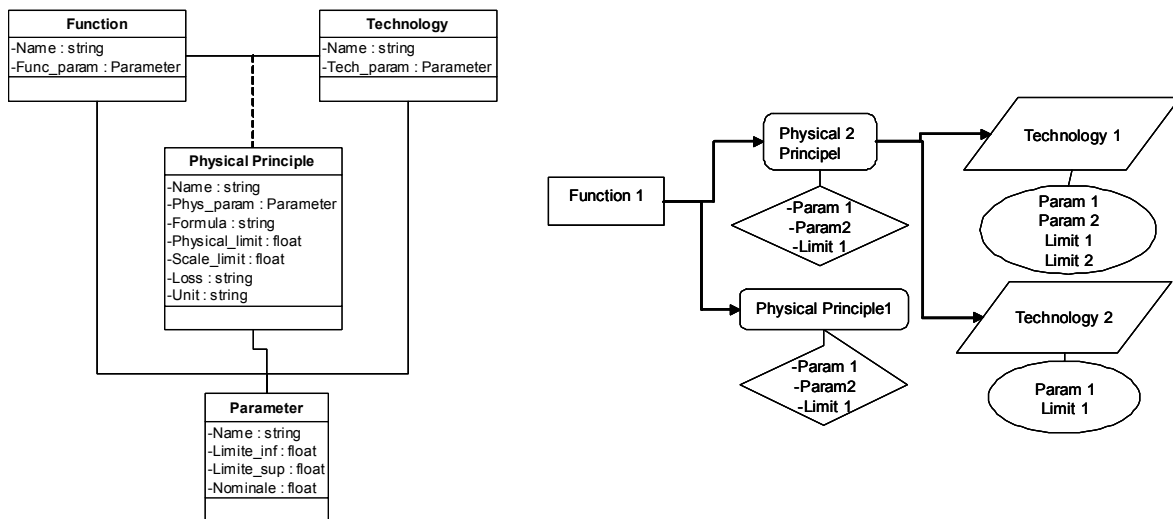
Function
-Name : string
-Func_param : Parameter

Technology
-Name : string
-Tech_param : Parameter

Physical Principle
-Name : string
-Phys_param : Parameter
-Formula : string
-Physical_limit : float
-Scale_limit : float
-Loss : string
-Unit : string

Parameter
-Name : string
-Limite_inf : float
-Limite_sup : float
-Nominale : float

Function 1

Physical 2 Principel

-Param 1
-Param2
-Limit 1

Physical Principle1

-Param 1
-Param2
-Limit 1

Technology 1

Param 1
Param 2
Limit 1
Limit 2

Technology 2

Param 1
Limit 1